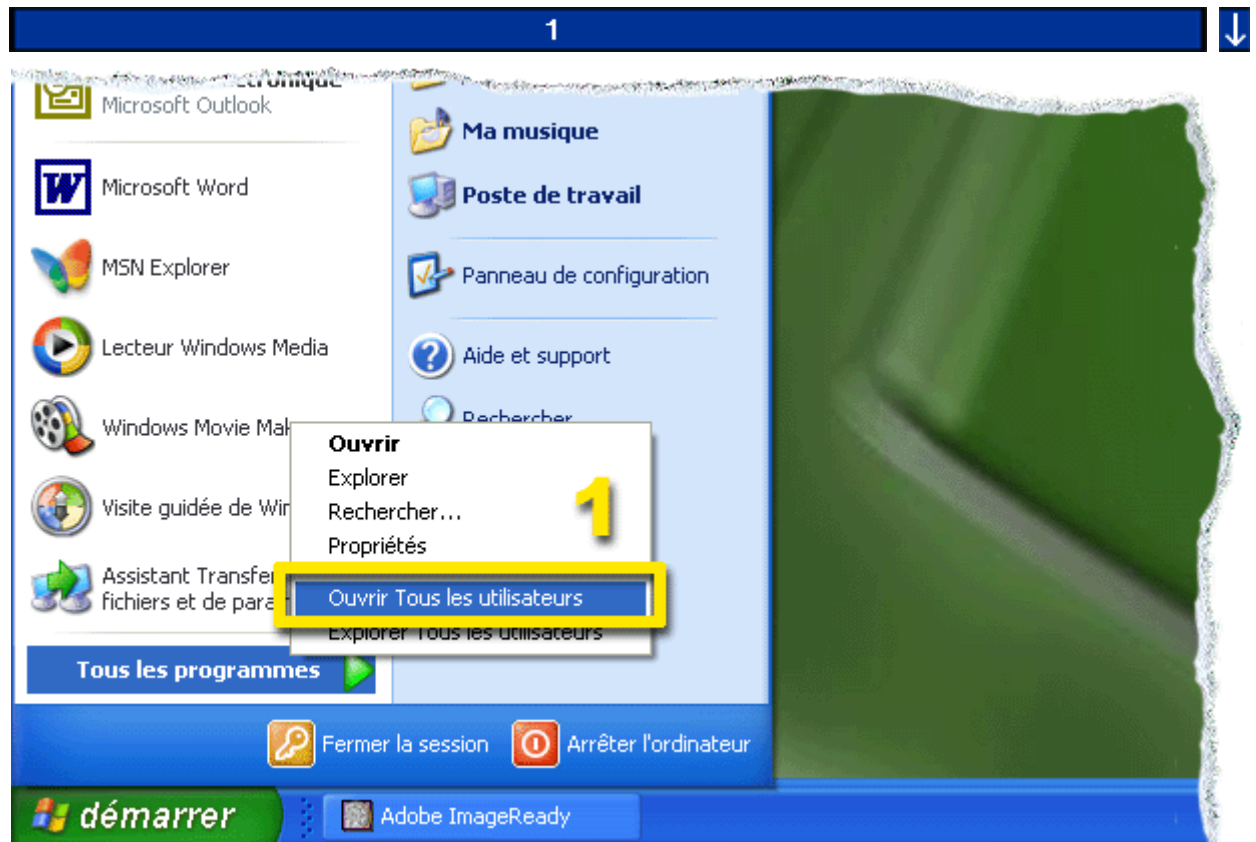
1

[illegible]ectronique
Microsoft Outlook

Microsoft Word

MSN Explorer

Lecteur Windows Media

Windows Movie Mak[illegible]

Visite guidée de Win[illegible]

Assistant Transfer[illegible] fichiers et de para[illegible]

Tous les programmes

Ma musique

Poste de travail

Panneau de configuration

Aide et support

Rechercher

Ouvrir
Explorer
Rechercher...
Propriétés
Ouvrir Tous les utilisateurs
Explorer Tous les utilisateurs

1

Fermer la session
Arrêter l'ordinateur

démarrer
Adobe ImageReady